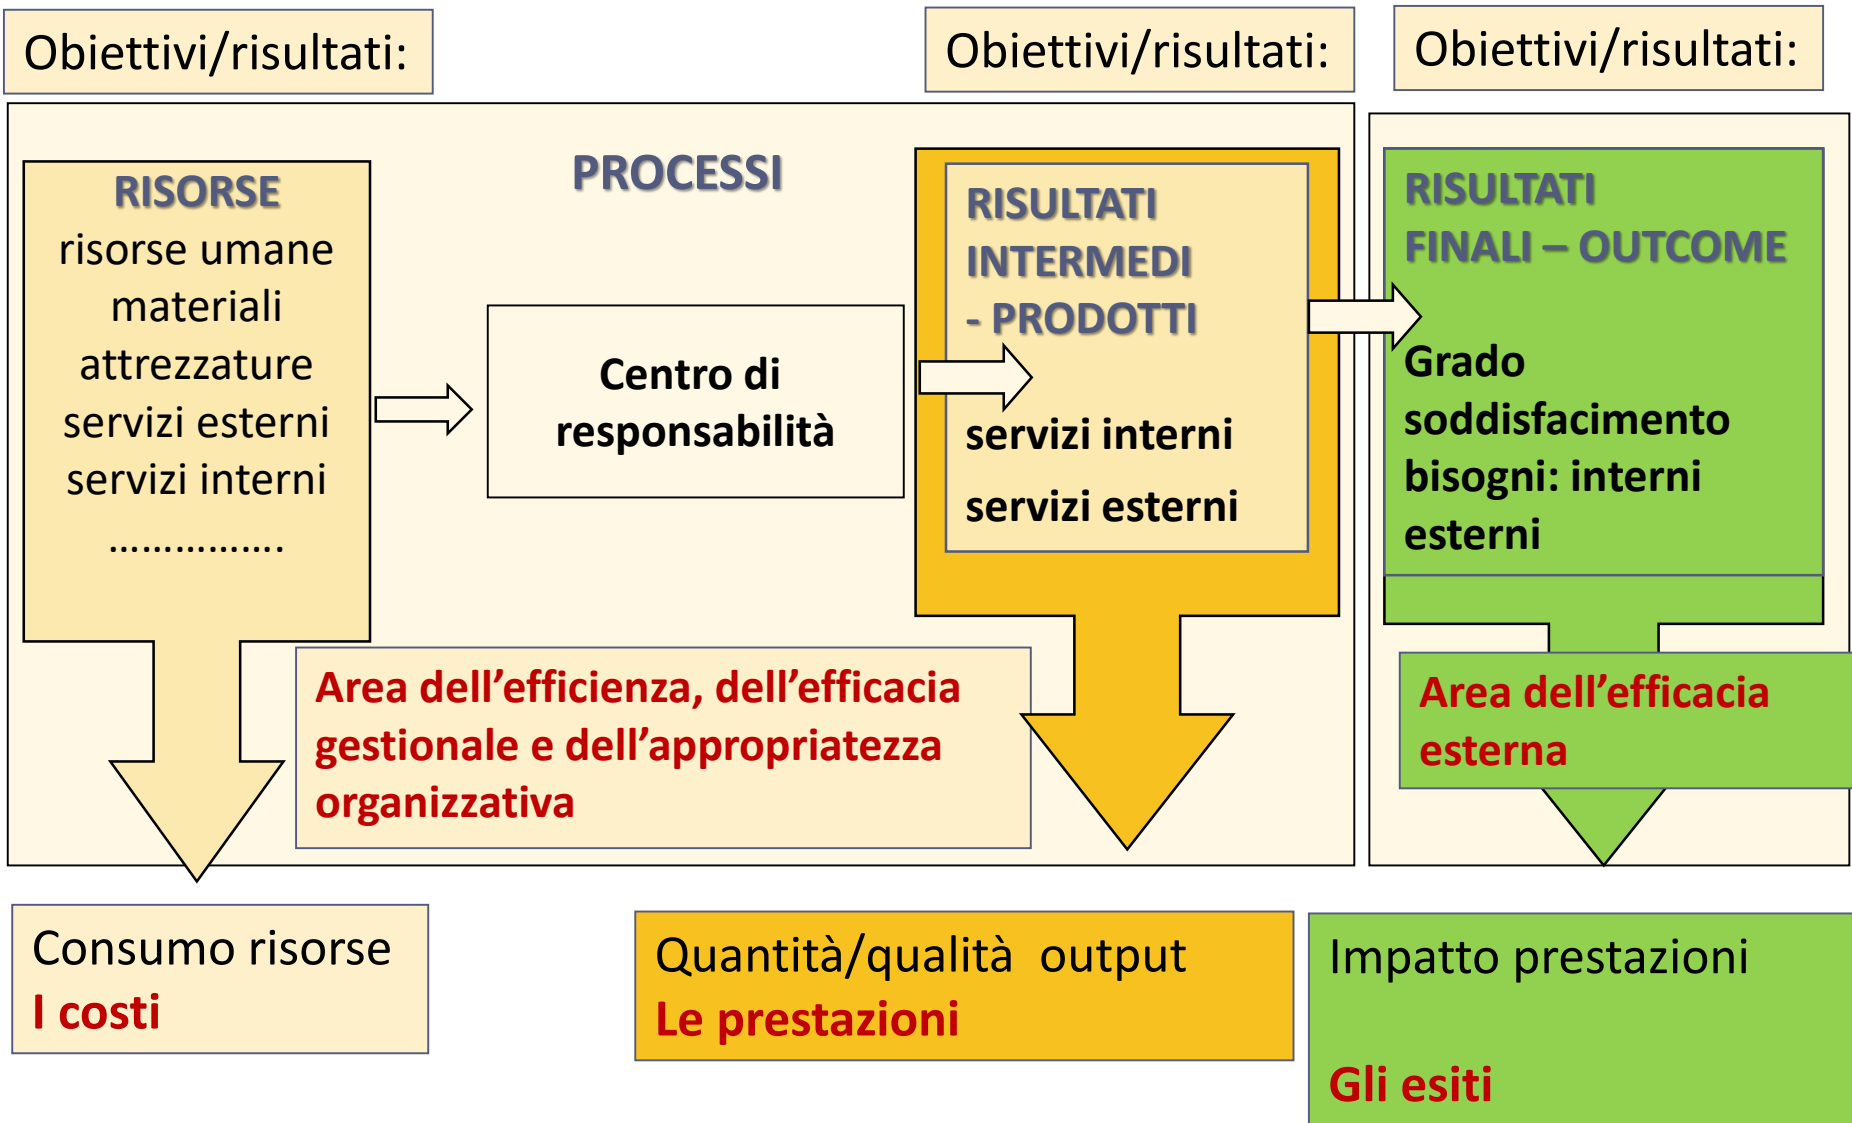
Obiettivi/risultati:

Obiettivi/risultati:

Obiettivi/risultati:

PROCESSI

RISORSE
risorse umane
materiali
attrezzature
servizi esterni
servizi interni
................

Centro di responsabilità

RISULTATI INTERMEDI - PRODOTTI

servizi interni

servizi esterni

RISULTATI FINALI – OUTCOME

Grado soddisfacimento bisogni: interni esterni

Area dell'efficienza, dell'efficacia gestionale e dell'appropriatezza organizzativa

Area dell'efficacia esterna

Consumo risorse
I costi

Quantità/qualità output
Le prestazioni

Impatto prestazioni

Gli esiti